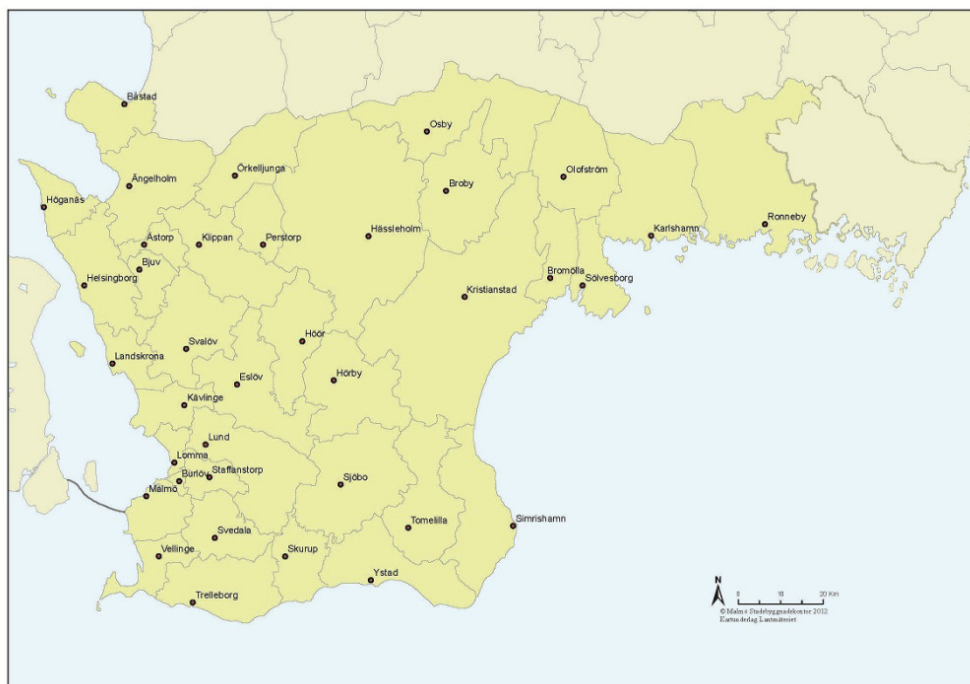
Båstad
Osby
Ängelholm
Örkelljunga
Olofström
Broby
Höganäs
Ronneby
Karlshamn
Åstorp
Klippan
Perstorp
Hässleholm
Bjuv
Bromölla
Sölvesborg
Helsingborg
Kristianstad
Svalöv
Höör
Landskrona
Hörby
Eslöv
Kävlinge
Lund
Lomma
Burlöv
Staffanstorp
Sjöbo
Malmö
Simrishamn
Tomelilla
Svedala
Vellinge
Skurup
Ystad
Trelleborg
N
0 10 20 Km
© Malmö Stadsbyggnadskontor 2012
Kartunderlag Lantmäteriet